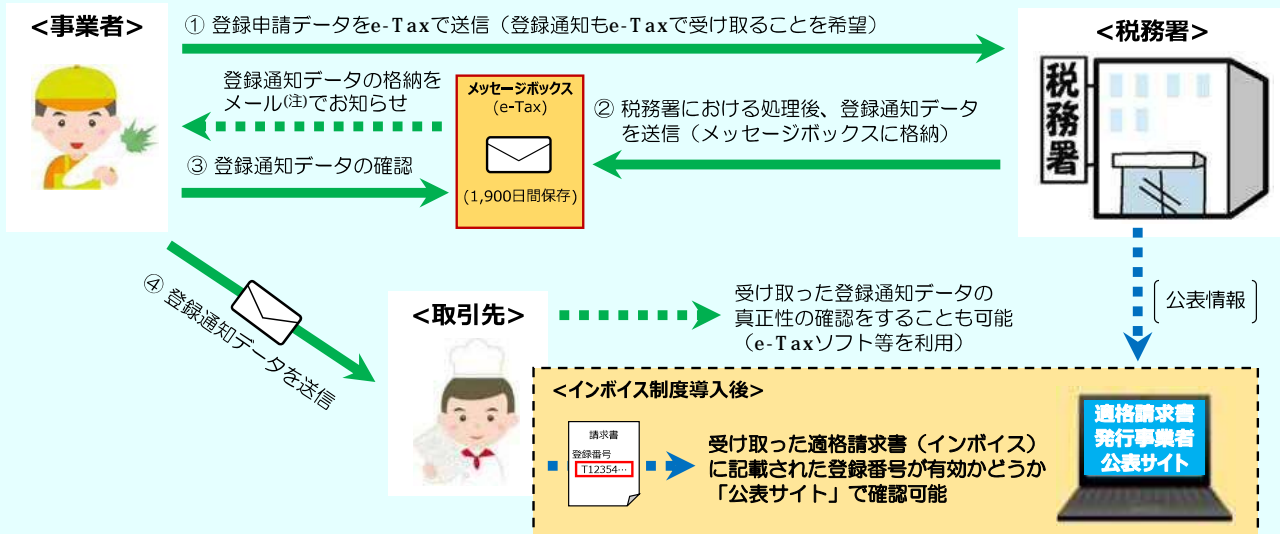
<事業者>

① 登録申請データをe-Taxで送信（登録通知もe-Taxで受け取ることを希望）

<税務署>

税務署

登録通知データの格納をメール(注)でお知らせ

メッセージボックス
(e-Tax)
(1,900日間保存)

② 税務署における処理後、登録通知データを送信（メッセージボックスに格納）

③ 登録通知データの確認

④ 登録通知データを送信

<取引先>

受け取った登録通知データの真正性の確認をすることも可能（e-Taxソフト等を利用）

公表情報

<インボイス制度導入後>

請求書
登録番号
T12354…

受け取った適格請求書（インボイス）に記載された登録番号が有効かどうか「公表サイト」で確認可能

適格請求書発行事業者公表サイト